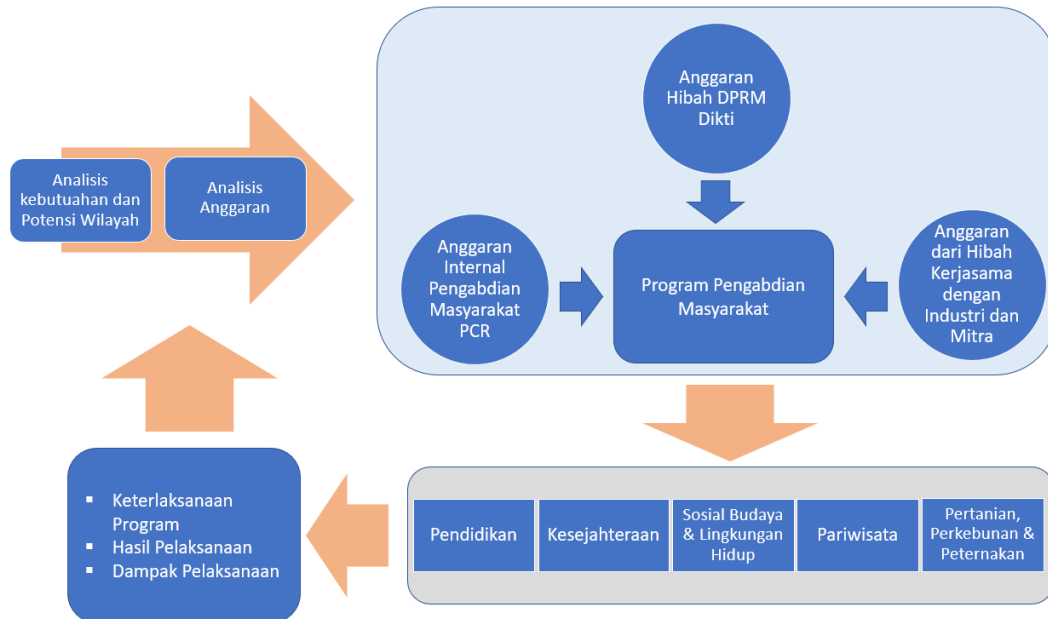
Analisis kebutuahan dan Potensi Wilayah

Analisis Anggaran

Anggaran Hibah DPRM Dikti

Anggaran Internal Pengabdian Masyarakat PCR

Program Pengabdian Masyarakat

Anggaran dari Hibah Kerjasama dengan Industri dan Mitra

- Keterlaksanaan Program
- Hasil Pelaksanaan
- Dampak Pelaksanaan

Pendidikan

Kesejahteraan

Sosial Budaya & Lingkungan Hidup

Pariwisata

Pertanian, Perkebunan & Peternakan